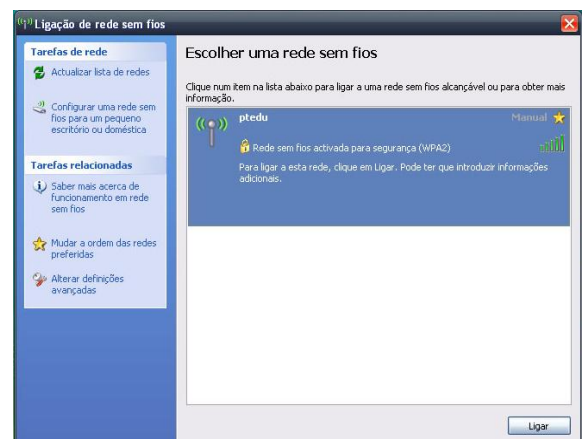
Ligação de rede sem fios

Tarefas de rede

Actualizar lista de redes

Configurar uma rede sem fios para um pequeno escritório ou doméstica

Tarefas relacionadas

Saber mais acerca de funcionamento em rede sem fios

Mudar a ordem das redes preferidas

Alterar definições avançadas

Escolher uma rede sem fios

Clique num item na lista abaixo para ligar a uma rede sem fios alcançável ou para obter mais informação.

ptedu

Manual

Rede sem fios activada para segurança (WPA2)

Para ligar a esta rede, clique em Ligar. Pode ter que introduzir informações adicionais.

Ligar